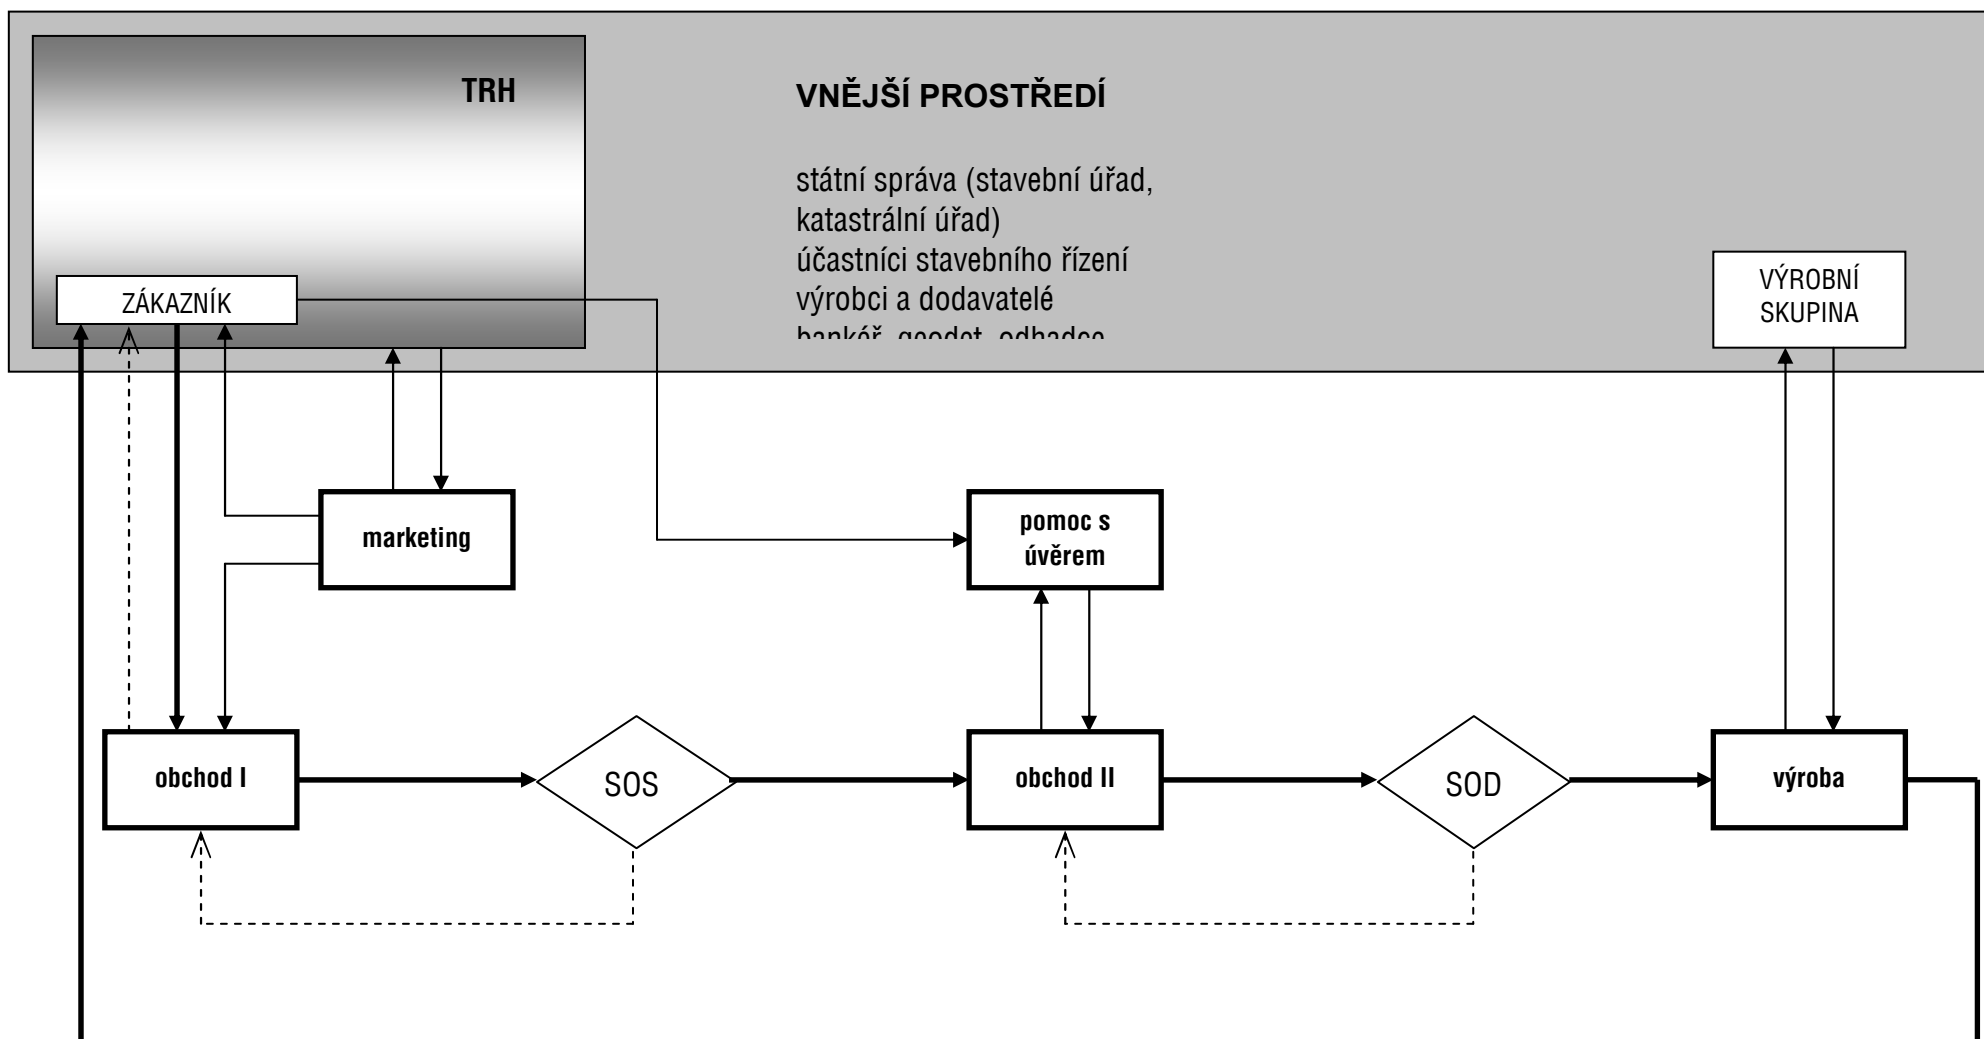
TRH

VNĚJŠÍ PROSTŘEDÍ

státní správa (stavební úřad, katastrální úřad)
účastníci stavebního řízení
výrobci a dodavatelé
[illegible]

ZÁKAZNÍK

VÝROBNÍ SKUPINA

marketing

pomoc s úvěrem

obchod I

SOS

obchod II

SOD

výroba